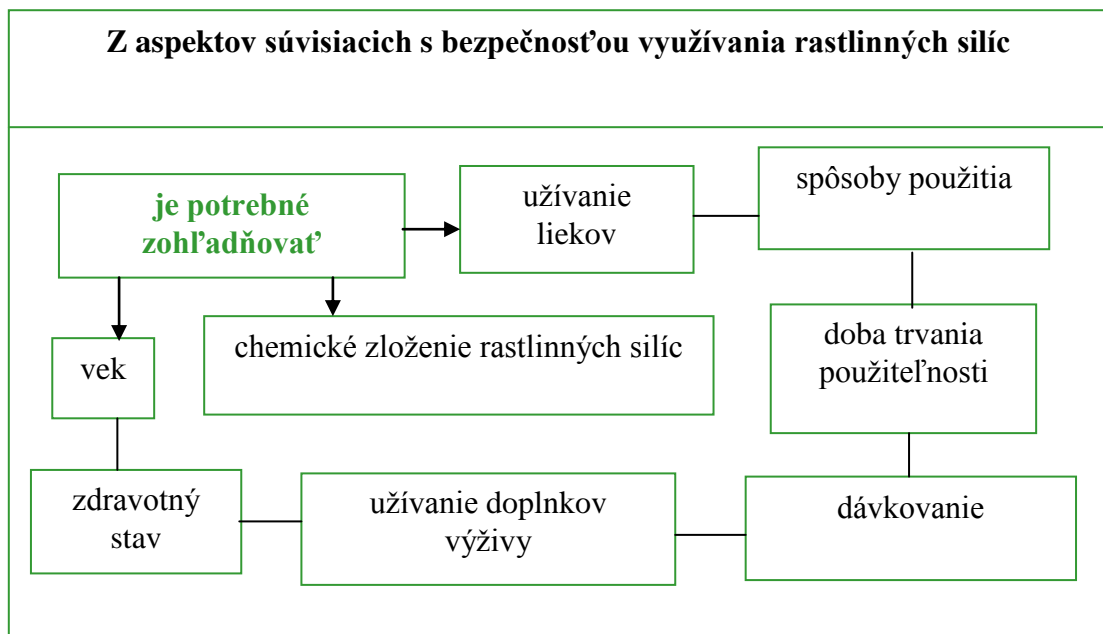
Z aspektov súvisiacich s bezpečnosťou využívania rastlinných silíc

je potrebné zohľadňovať

užívanie liekov

spôsoby použitia

chemické zloženie rastlinných silíc

vek

doba trvania použiteľnosti

zdravotný stav

užívanie doplnkov výživy

dávkovanie